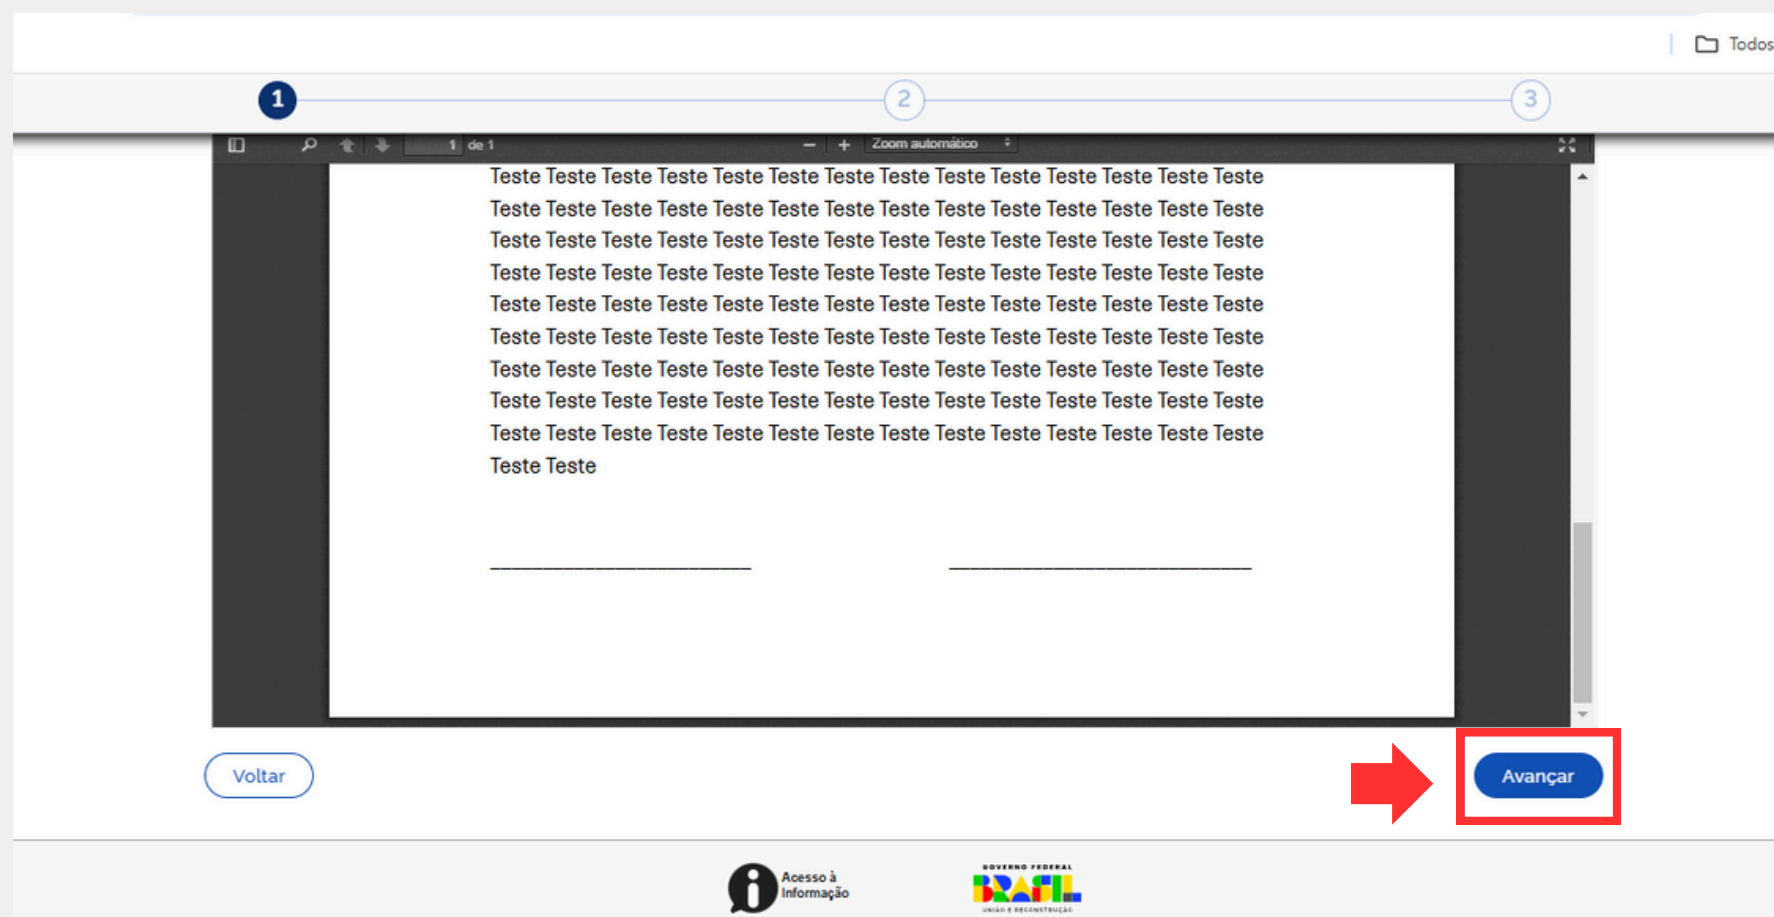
Todos

1

2

3

1 de 1

Zoom automático

Teste Teste Teste Teste Teste Teste Teste Teste Teste Teste Teste Teste Teste Teste
Teste Teste Teste Teste Teste Teste Teste Teste Teste Teste Teste Teste Teste Teste
Teste Teste Teste Teste Teste Teste Teste Teste Teste Teste Teste Teste Teste Teste
Teste Teste Teste Teste Teste Teste Teste Teste Teste Teste Teste Teste Teste Teste
Teste Teste Teste Teste Teste Teste Teste Teste Teste Teste Teste Teste Teste Teste
Teste Teste Teste Teste Teste Teste Teste Teste Teste Teste Teste Teste Teste Teste
Teste Teste Teste Teste Teste Teste Teste Teste Teste Teste Teste Teste Teste Teste
Teste Teste Teste Teste Teste Teste Teste Teste Teste Teste Teste Teste Teste Teste
Teste Teste Teste Teste Teste Teste Teste Teste Teste Teste Teste Teste Teste Teste
Teste Teste

______________________ ______________________

Voltar

Avançar

Acesso à Informação

GOVERNO FEDERAL
BRASIL
UNIÃO E RECONSTRUÇÃO